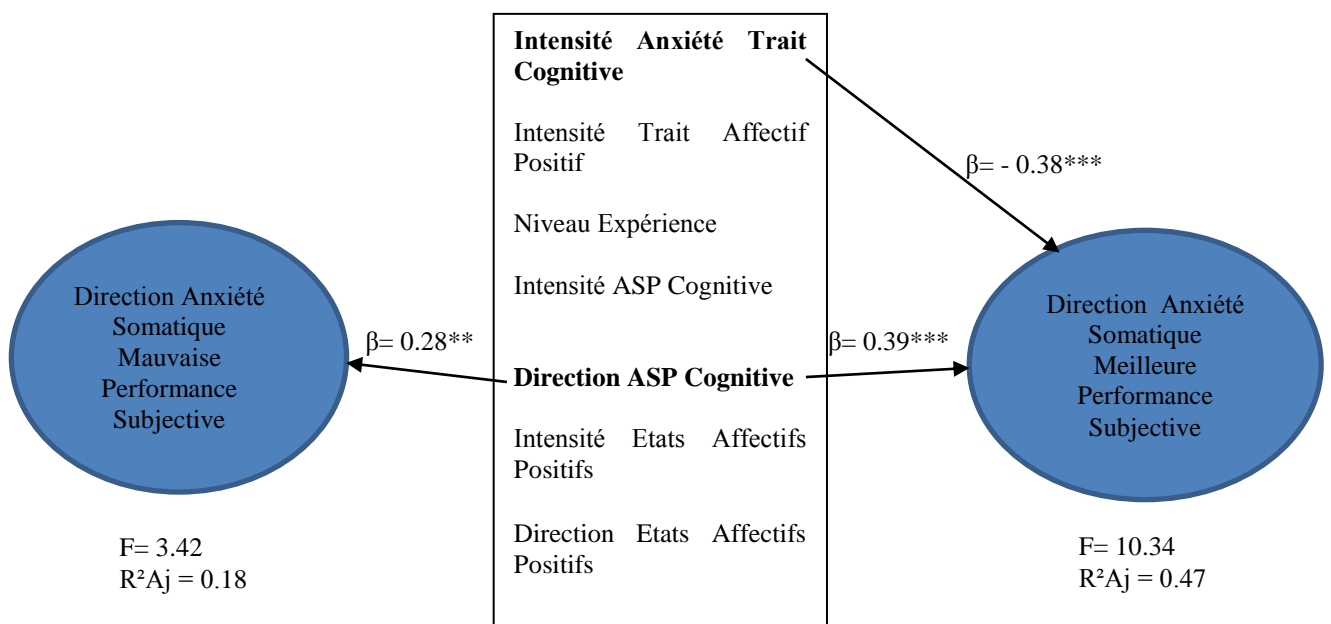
Intensité Anxiété Trait Cognitive

Intensité Trait Affectif Positif

Niveau Expérience

Intensité ASP Cognitive

Direction ASP Cognitive

Intensité Etats Affectifs Positifs

Direction Etats Affectifs Positifs

β= - 0.38***

β= 0.28**

β= 0.39***

Direction Anxiété Somatique Mauvaise Performance Subjective

F= 3.42
R²Aj = 0.18

Direction Anxiété Somatique Meilleure Performance Subjective

F= 10.34
R²Aj = 0.47